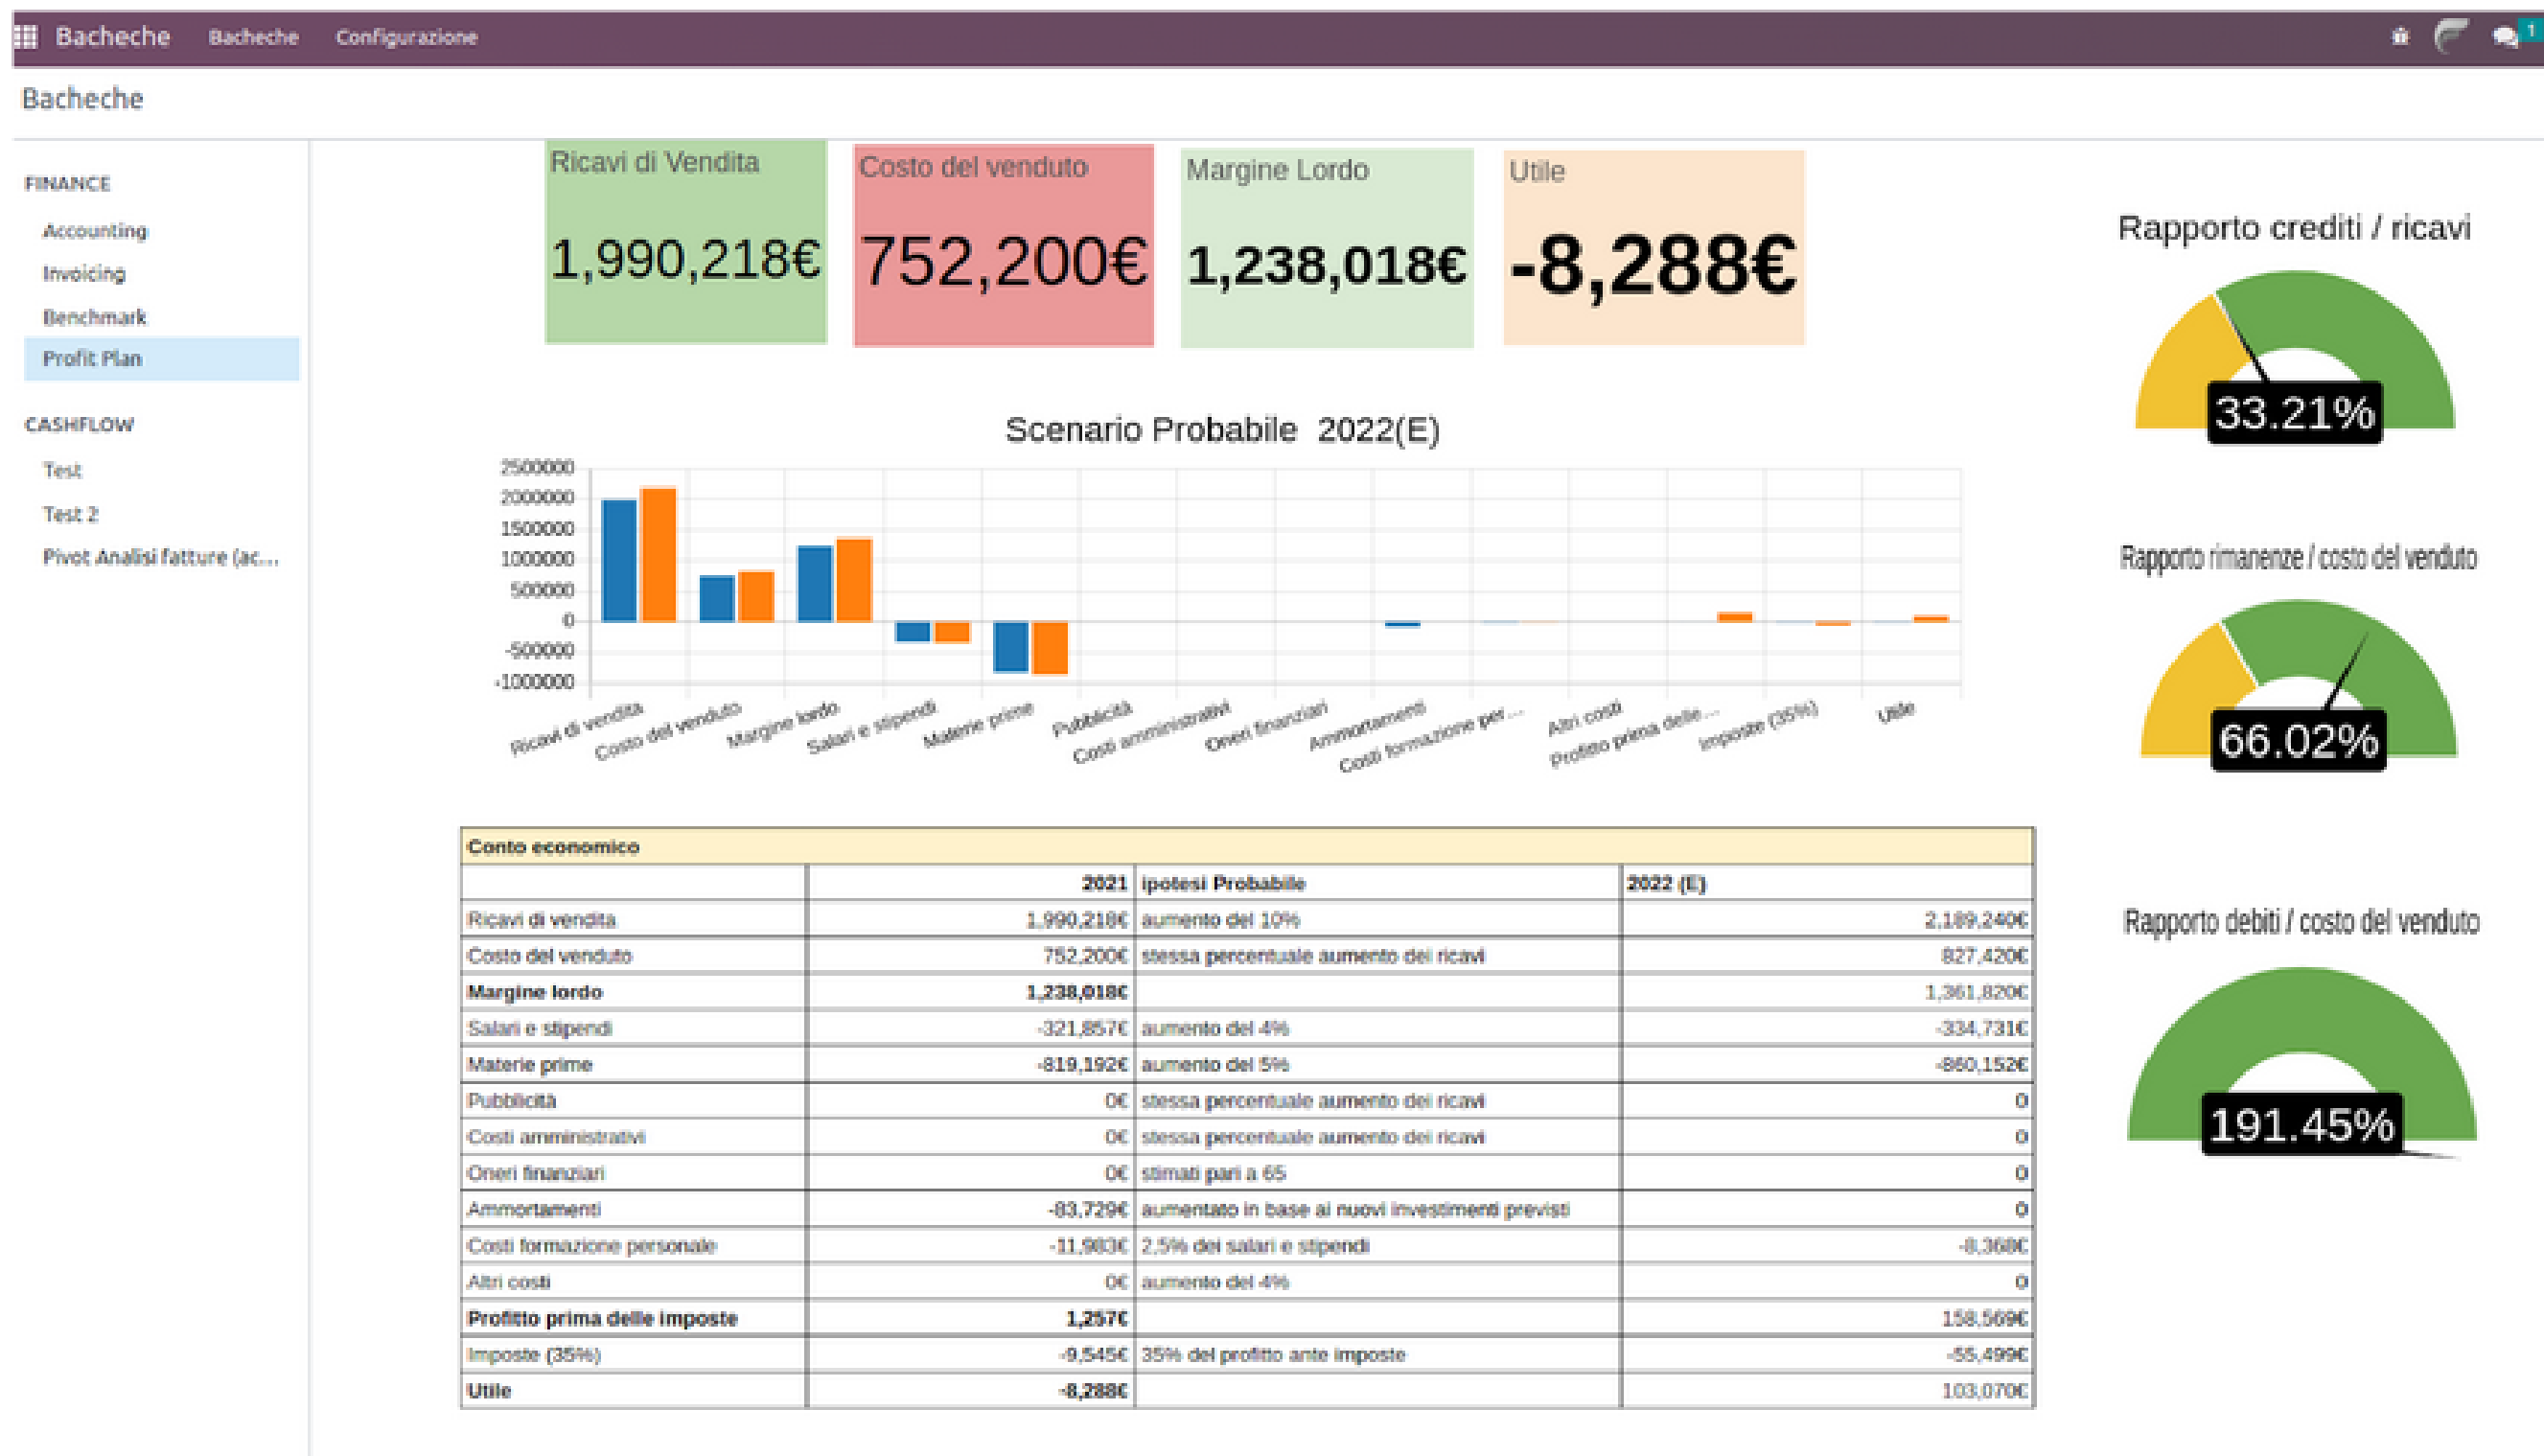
Bacheche Bacheche Configurazione 1

Bacheche

FINANCE
Accounting
Invoicing
Benchmark
Profit Plan

CASHFLOW
Test
Test 2
Pivot Analisi fatture (ac...

Ricavi di Vendita
1,990,218€

Costo del venduto
752,200€

Margine Lordo
1,238,018€

Utile
-8,288€

Scenario Probabile 2022(E)

2500000
2000000
1500000
1000000
500000
0
-500000
-1000000

Ricavi di vendita
Costo del venduto
Margine lordo
Salari e stipendi
Materie prime
Pubblicità
Costi amministrativi
Oneri finanziari
Ammortamenti
Costi formazione per...
Altri costi
Profitto prima delle...
Imposte (35%)
Utile

| Conto economico | | | |
|---|---|---|---|
| | 2021 | ipotesi Probabile | 2022 (E) |
| Ricavi di vendita | 1,990,218€ | aumento del 10% | 2,189,240€ |
| Costo del venduto | 752,200€ | stessa percentuale aumento dei ricavi | 827,420€ |
| Margine lordo | 1,238,018€ | | 1,361,820€ |
| Salari e stipendi | -321,857€ | aumento del 4% | -334,731€ |
| Materie prime | -819,192€ | aumento del 5% | -860,152€ |
| Pubblicità | 0€ | stessa percentuale aumento dei ricavi | 0 |
| Costi amministrativi | 0€ | stessa percentuale aumento dei ricavi | 0 |
| Oneri finanziari | 0€ | stimati pari a 65 | 0 |
| Ammortamenti | -83,729€ | aumentato in base ai nuovi investimenti previsti | 0 |
| Costi formazione personale | -11,983€ | 2,5% dei salari e stipendi | -8,368€ |
| Altri costi | 0€ | aumento del 4% | 0 |
| Profitto prima delle imposte | 1,257€ | | 158,569€ |
| Imposte (35%) | -9,545€ | 35% del profitto ante imposte | -55,499€ |
| Utile | -8,288€ | | 103,070€ |

Rapporto crediti / ricavi
33.21%

Rapporto rimanenze / costo del venduto
66.02%

Rapporto debiti / costo del venduto
191.45%